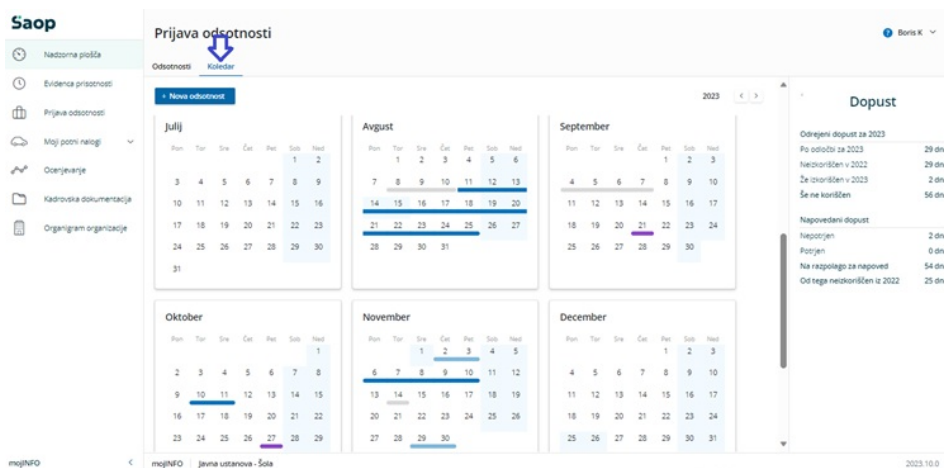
Saop

Nadzorna plošča
Evidenca prisotnosti
Prijava odsotnosti
Moji potni nalogi
Ocenjevanje
Kadrovska dokumentacija
Organigram organizacije

Prijava odsotnosti

Boris K

Odsotnosti Koledar

+ Nova odsotnost

2023

Julij

| Pon | Tor | Sre | Čet | Pet | Sob | Ned |
|---|---|---|---|---|---|---|
| | | | | | 1 | 2 |
| 3 | 4 | 5 | 6 | 7 | 8 | 9 |
| 10 | 11 | 12 | 13 | 14 | 15 | 16 |
| 17 | 18 | 19 | 20 | 21 | 22 | 23 |
| 24 | 25 | 26 | 27 | 28 | 29 | 30 |
| 31 | | | | | | |

Avgust

| Pon | Tor | Sre | Čet | Pet | Sob | Ned |
|---|---|---|---|---|---|---|
| | 1 | 2 | 3 | 4 | 5 | 6 |
| 7 | 8 | 9 | 10 | 11 | 12 | 13 |
| 14 | 15 | 16 | 17 | 18 | 19 | 20 |
| 21 | 22 | 23 | 24 | 25 | 26 | 27 |
| 28 | 29 | 30 | 31 | | | |

September

| Pon | Tor | Sre | Čet | Pet | Sob | Ned |
|---|---|---|---|---|---|---|
| | | | | 1 | 2 | 3 |
| 4 | 5 | 6 | 7 | 8 | 9 | 10 |
| 11 | 12 | 13 | 14 | 15 | 16 | 17 |
| 18 | 19 | 20 | 21 | 22 | 23 | 24 |
| 25 | 26 | 27 | 28 | 29 | 30 | |

Oktober

| Pon | Tor | Sre | Čet | Pet | Sob | Ned |
|---|---|---|---|---|---|---|
| | | | | | | 1 |
| 2 | 3 | 4 | 5 | 6 | 7 | 8 |
| 9 | 10 | 11 | 12 | 13 | 14 | 15 |
| 16 | 17 | 18 | 19 | 20 | 21 | 22 |
| 23 | 24 | 25 | 26 | 27 | 28 | 29 |

November

| Pon | Tor | Sre | Čet | Pet | Sob | Ned |
|---|---|---|---|---|---|---|
| | | 1 | 2 | 3 | 4 | 5 |
| 6 | 7 | 8 | 9 | 10 | 11 | 12 |
| 13 | 14 | 15 | 16 | 17 | 18 | 19 |
| 20 | 21 | 22 | 23 | 24 | 25 | 26 |
| 27 | 28 | 29 | 30 | | | |

December

| Pon | Tor | Sre | Čet | Pet | Sob | Ned |
|---|---|---|---|---|---|---|
| | | | | 1 | 2 | 3 |
| 4 | 5 | 6 | 7 | 8 | 9 | 10 |
| 11 | 12 | 13 | 14 | 15 | 16 | 17 |
| 18 | 19 | 20 | 21 | 22 | 23 | 24 |
| 25 | 26 | 27 | 28 | 29 | 30 | 31 |

Dopust

Određeni dopust za 2023
Po odločbi za 2023 29 dn
Neizkoriščen v 2022 29 dn
Že izkoriščen v 2023 2 dn
Še ne koriščen 56 dn

Napovedani dopust
Nepotrjen 2 dn
Potrjen 0 dn
Na razpolago za napoved 54 dn
Od tega neizkoriščen iz 2022 25 dn

mojINFO
mojINFO | Javna ustanova - Šola
2023.10.0